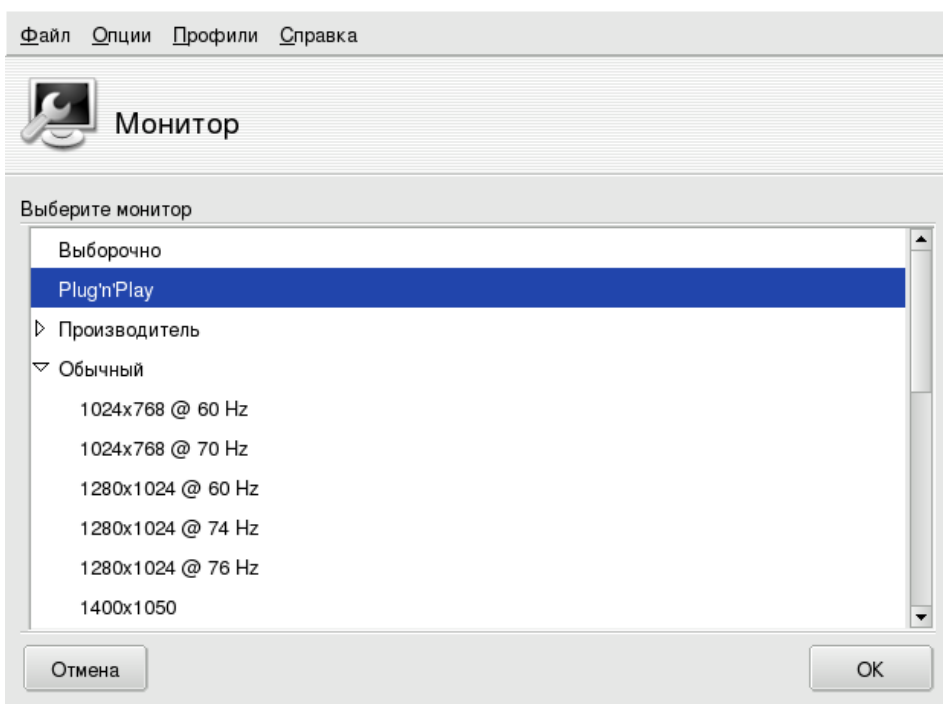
Файл Опции Профили Справка

Монитор

Выберите монитор

Выборочно
Plug'n'Play
Производитель
Обычный
1024x768 @ 60 Hz
1024x768 @ 70 Hz
1280x1024 @ 60 Hz
1280x1024 @ 74 Hz
1280x1024 @ 76 Hz
1400x1050

Отмена
OK